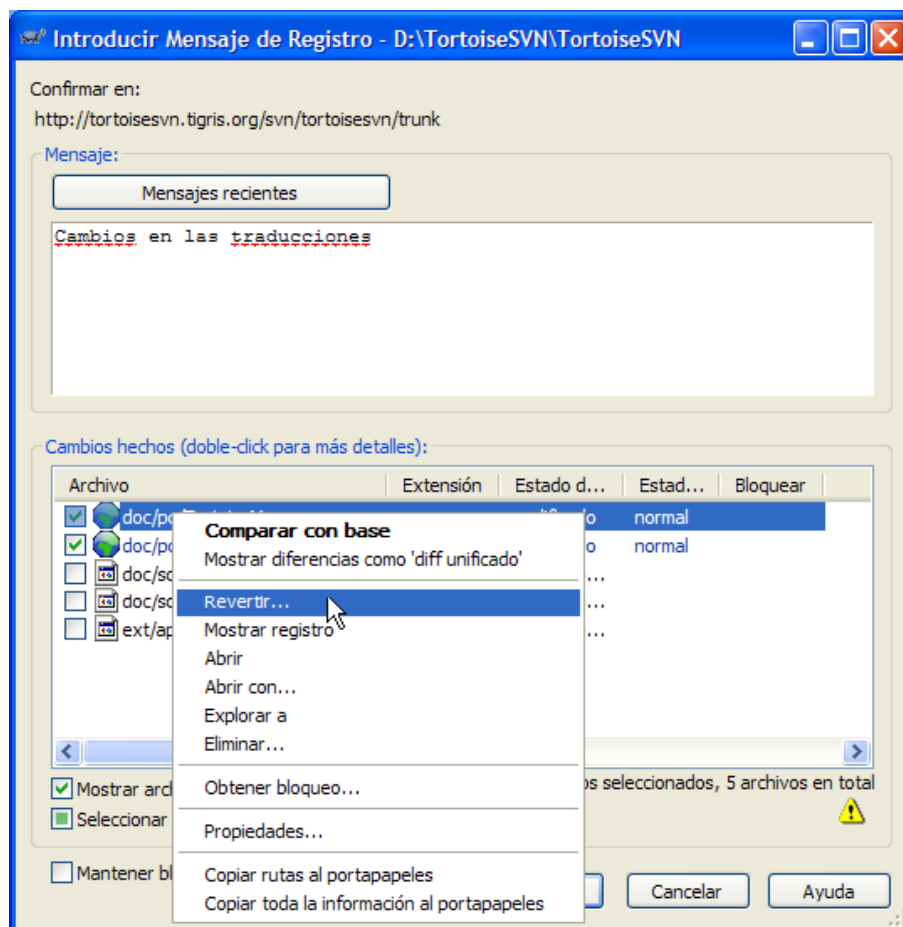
Introducir Mensaje de Registro - D:\TortoiseSVN\TortoiseSVN

Confirmar en:

http://tortoisesvn.tigris.org/svn/tortoisesvn/trunk

Mensaje:

Mensajes recientes

Cambios en las traducciones

Cambios hechos (doble-click para más detalles):

| Archivo | Extensión | Estado d... | Estad... | Bloquear |
|---|---|---|---|---|
| doc/po | | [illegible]o | normal | |
| doc/po | | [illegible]o | normal | |
| doc/so | | ... | | |
| doc/so | | ... | | |
| ext/ap | | ... | | |

Comparar con base
Mostrar diferencias como 'diff unificado'
Revertir...
Mostrar registro
Abrir
Abrir con...
Explorar a
Eliminar...
Obtener bloqueo...
Propiedades...
Copiar rutas al portapapeles
Copiar toda la información al portapapeles

Mostrar arch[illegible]

Seleccionar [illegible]

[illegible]os seleccionados, 5 archivos en total

Mantener bl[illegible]

Cancelar

Ayuda